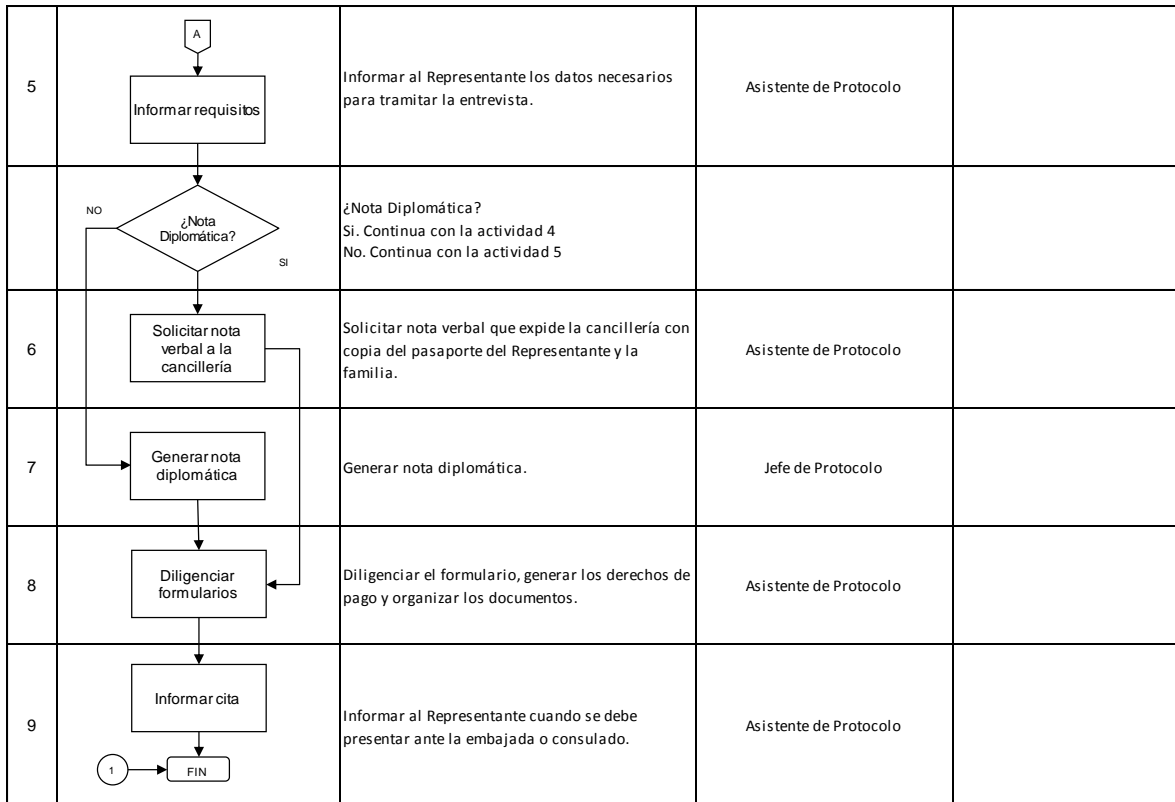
| | | | | |
|---|---|---|---|---|
| 5 | A Informar requisitos | Informar al Representante los datos necesarios para tramitar la entrevista. | Asistente de Protocolo | |
| | NO ¿Nota Diplomática? SI | ¿Nota Diplomática? Si. Continua con la actividad 4 No. Continua con la actividad 5 | | |
| 6 | Solicitar nota verbal a la cancillería | Solicitar nota verbal que expide la cancillería con copia del pasaporte del Representante y la familia. | Asistente de Protocolo | |
| 7 | Generar nota diplomática | Generar nota diplomática. | Jefe de Protocolo | |
| 8 | Diligenciar formularios | Diligenciar el formulario, generar los derechos de pago y organizar los documentos. | Asistente de Protocolo | |
| 9 | Informar cita 1 FIN | Informar al Representante cuando se debe presentar ante la embajada o consulado. | Asistente de Protocolo | |